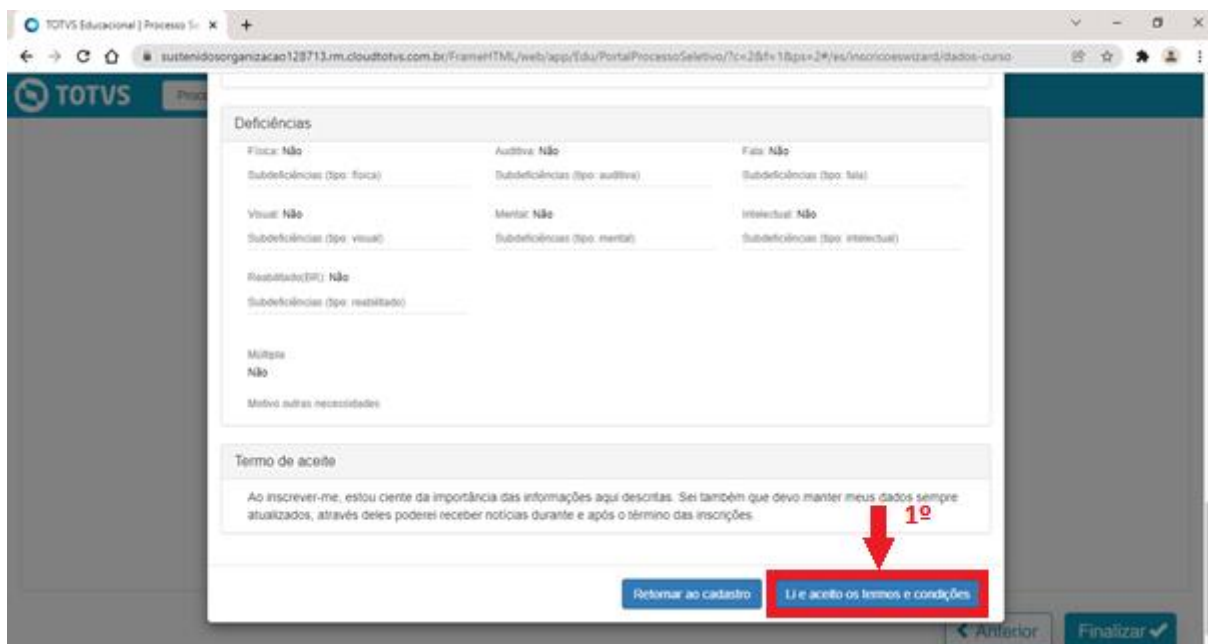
TOTVS Educacional | Processo Se ×

sustenidosorganizacao128713.rm.cloudtotvs.com.br/FrameHTML/web/app/Edu/PortalProcessoSeletivo/?c=2&f=1&ps=2#/es/inscricoeswizard/dados-curso

TOTVS

Deficiências

Física: Não

Subdeficiências (tipo: física)

Auditiva: Não

Subdeficiências (tipo: auditiva)

Fala: Não

Subdeficiências (tipo: fala)

Visual: Não

Subdeficiências (tipo: visual)

Mental: Não

Subdeficiências (tipo: mental)

Intelectual: Não

Subdeficiências (tipo: intelectual)

Reabilitado(BR): Não

Subdeficiências (tipo: reabilitado)

Múltipla

Não

Motivo outras necessidades

Termo de aceite

Ao inscrever-me, estou ciente da importância das informações aqui descritas. Sei também que devo manter meus dados sempre atualizados, através deles poderei receber notícias durante e após o término das inscrições.

1º

Retornar ao cadastro

Li e aceito os termos e condições

Anterior

Finalizar